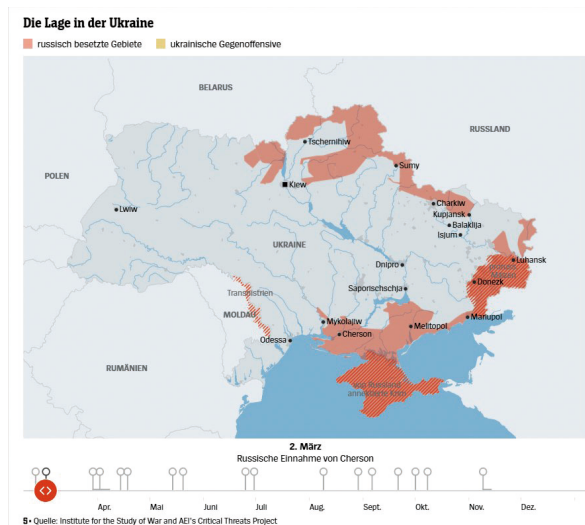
Die Lage in der Ukraine

russisch besetzte Gebiete   ukrainische Gegenoffensive

BELARUS

RUSSLAND

POLEN

Tschernihiw

Sumy

Kiew

Lwiw

Charkiw

Kupjansk

Balaklija

Isjum

UKRAINE

Luhansk

Donezk

Dnipro

Saporischschja

Transnistrien

MOLDAU

Mykolajiw

Cherson

Melitopol

Mariupol

Odessa

RUMÄNIEN

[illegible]

2. März
Russische Einnahme von Cherson

Apr.   Mai   Juni   Juli   Aug.   Sept.   Okt.   Nov.   Dez.

S • Quelle: Institute for the Study of War and AEI's Critical Threats Project